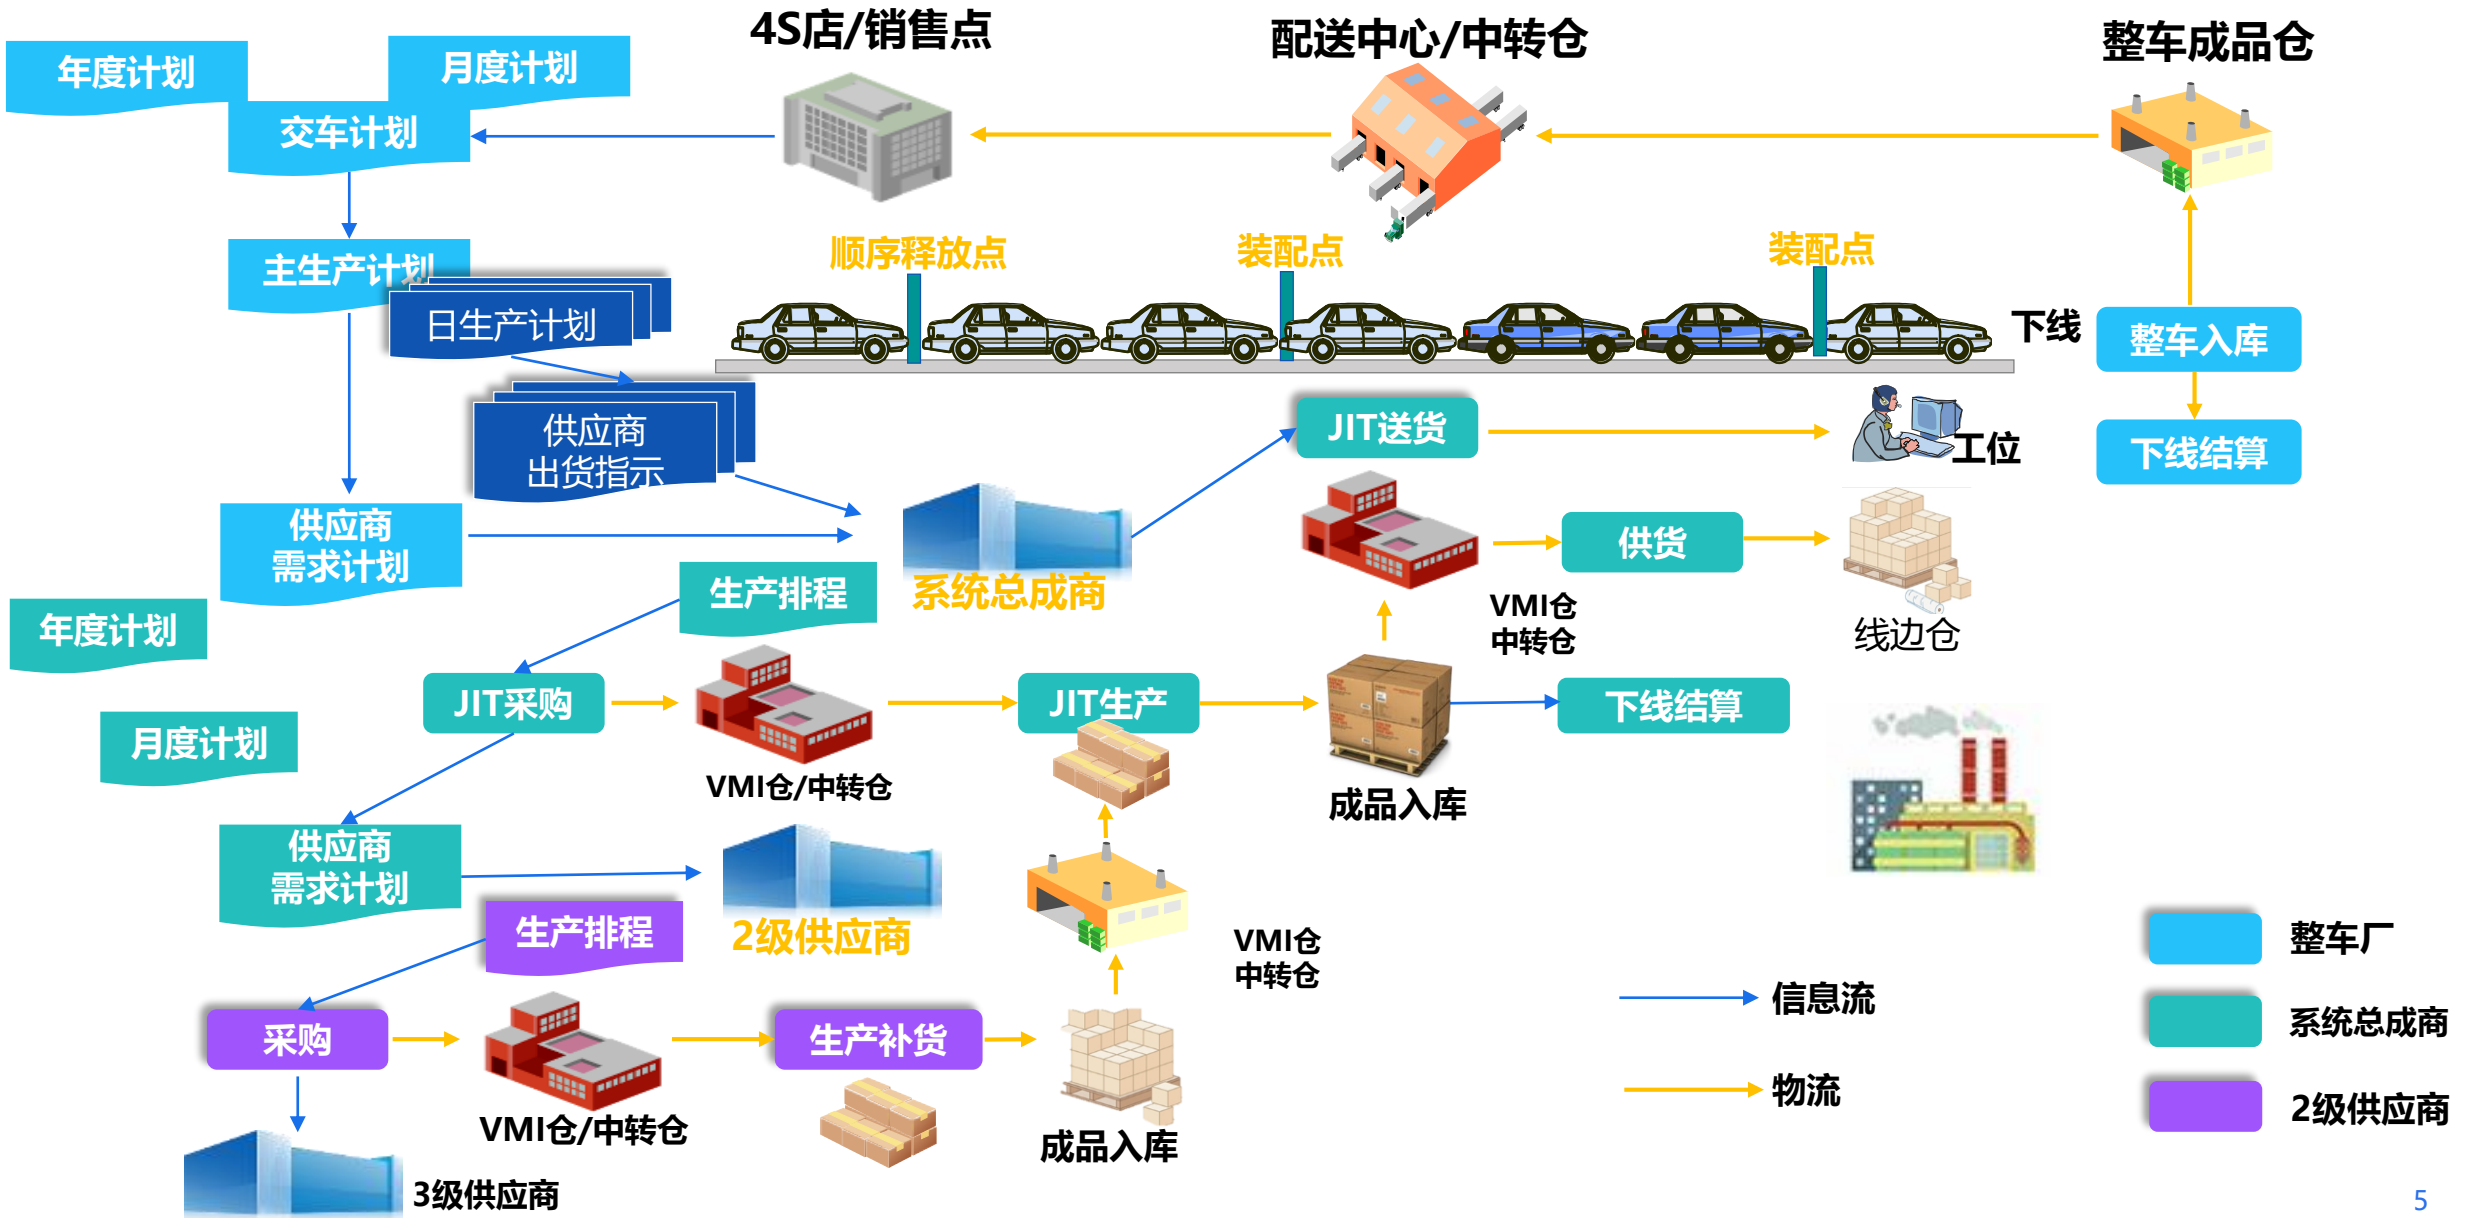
4S店/销售点

配送中心/中转仓

整车成品仓

年度计划

月度计划

交车计划

主生产计划

日生产计划

供应商
出货指示

顺序释放点

装配点

装配点

下线

整车入库

下线结算

JIT送货

工位

供应商
需求计划

系统总成商

供货

VMI仓
中转仓

线边仓

年度计划

生产排程

JIT采购

JIT生产

下线结算

月度计划

VMI仓/中转仓

成品入库

供应商
需求计划

2级供应商

生产排程

VMI仓
中转仓

信息流

物流

整车厂

系统总成商

2级供应商

采购

生产补货

VMI仓/中转仓

成品入库

3级供应商

5